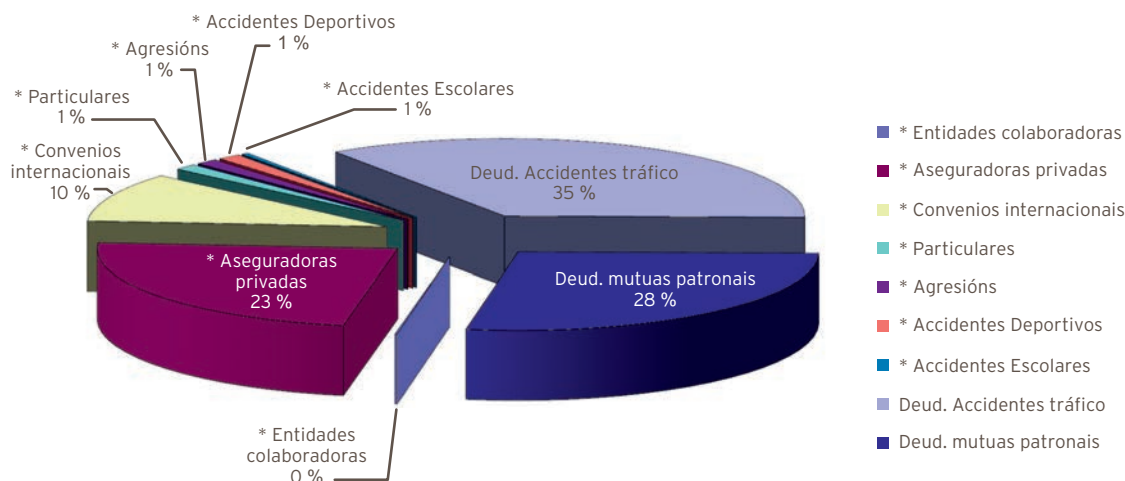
* Accidentes Deportivos
1 %

* Agresións
1 %

* Particulares
1 %

* Accidentes Escolares
1 %

* Convenios internacionais
10 %

Deud. Accidentes tráfico
35 %

* Aseguradoras privadas
23 %

Deud. mutuas patronais
28 %

* Entidades colaboradoras
0 %

* Entidades colaboradoras
* Aseguradoras privadas
* Convenios internacionais
* Particulares
* Agresións
* Accidentes Deportivos
* Accidentes Escolares
Deud. Accidentes tráfico
Deud. mutuas patronais